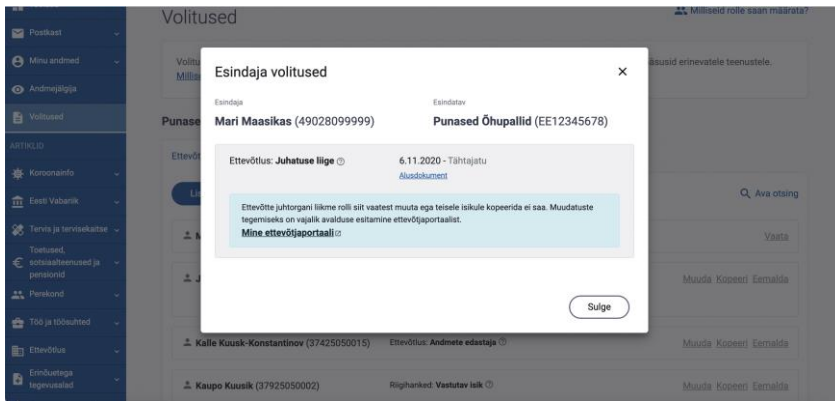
Postkast

Minu andmed

Andmejälgija

Volitused

ARTIKLID

Koroonainfo

Eesti Vabariik

Tervis ja tervisekaitse

Toetused, sotsiaalteenused ja pensionid

Perekond

Töö ja töösuhted

Ettevõtlus

Erinõuetega tegevusalad

Volitused

Milliseid rolle saan määrata?

Volitu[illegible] Millis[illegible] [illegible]õigusid erinevatele teenustele.

Punase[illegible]

Ettevõt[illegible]

Li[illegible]

Ava otsing

Vaata

Muuda Kopeeri Eemalda

Kalle Kuusk-Konstantinov (37425050015) Ettevõtlus: Andmete edastaja

Muuda Kopeeri Eemalda

Kaupo Kuusik (37925050002) Riigihanked: Vastutav isik

Muuda Kopeeri Eemalda

Esindaja volitused

Esindaja

Mari Maasikas (49028099999)

Esindatav

Punased Õhupallid (EE12345678)

Ettevõtlus: Juhatuse liige

6.11.2020 - Tähtajatu

Alusdokument

Ettevõtte juhtorgani liikme rolli siit vaatest muuta ega teisele isikule kopeerida ei saa. Muudatuste tegemiseks on vajalik avalduse esitamine ettevõtjaportaalist.

Mine ettevõtjaportaali

Sulge